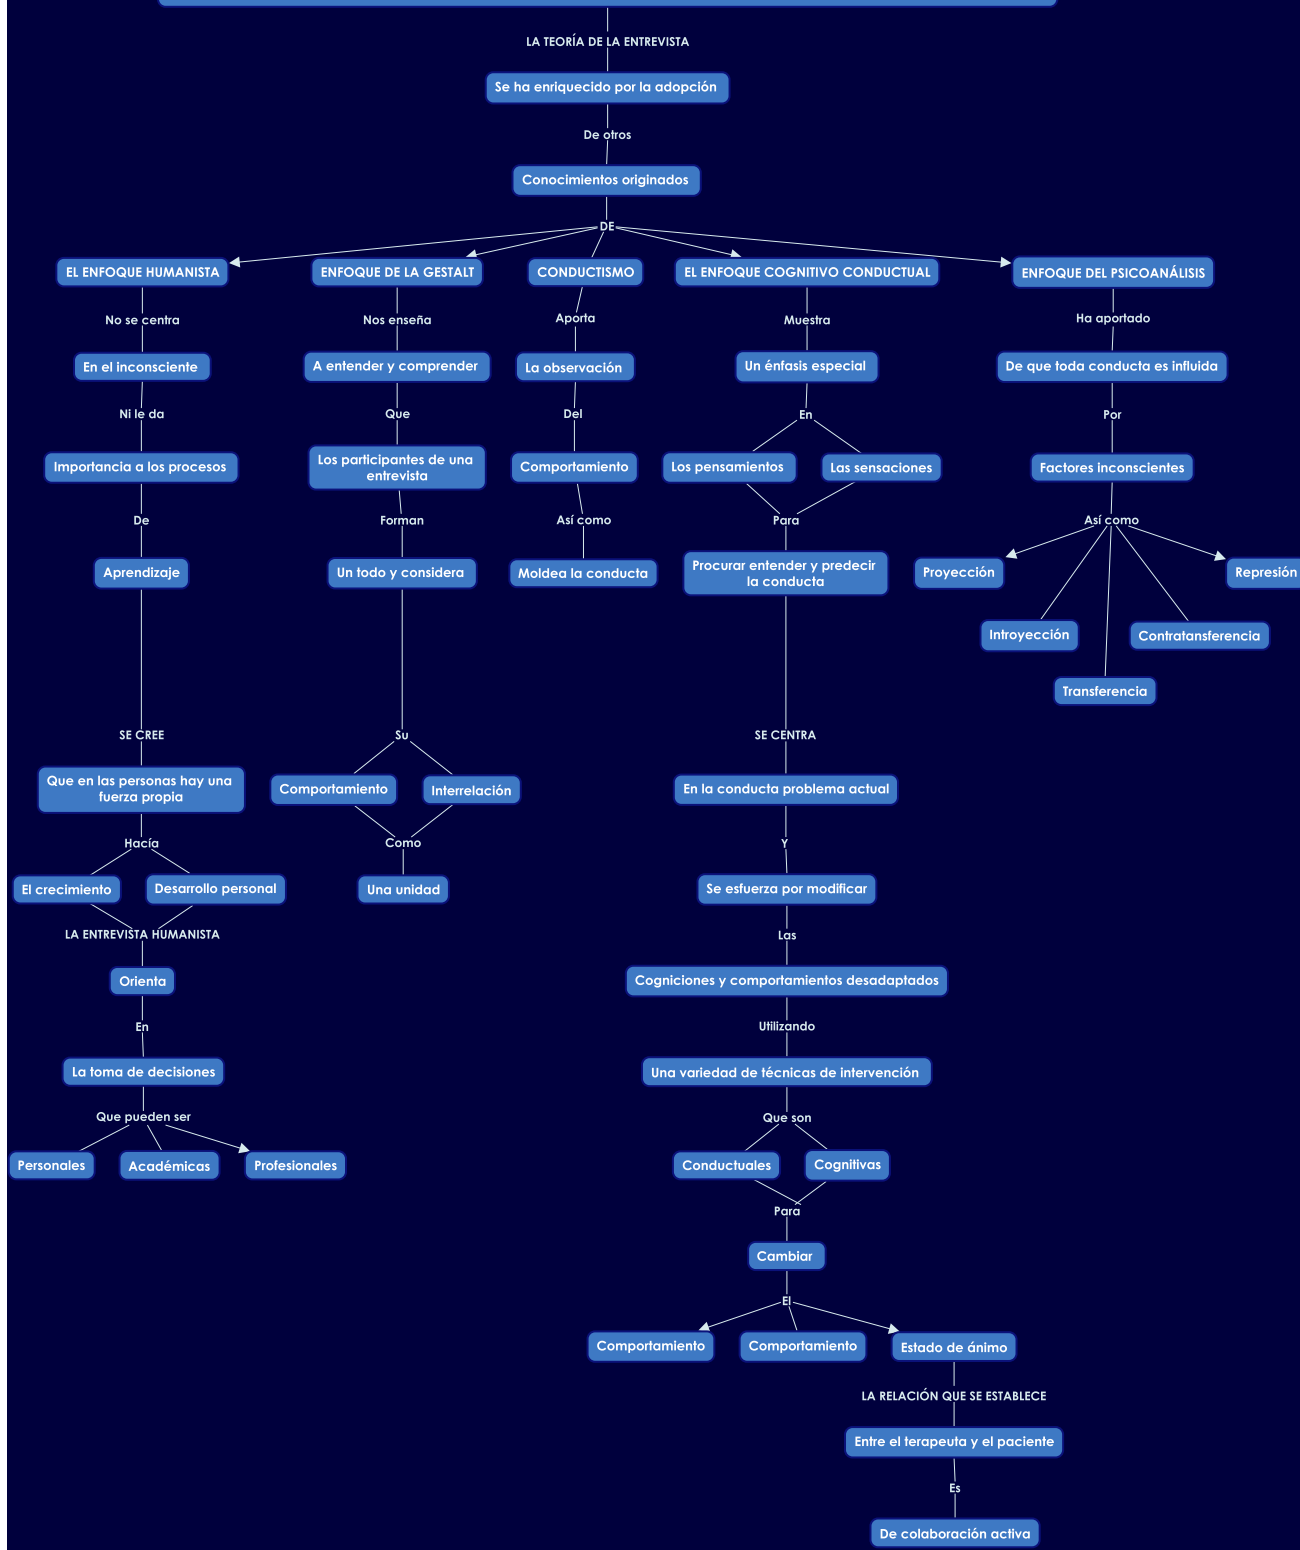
LA TEORÍA DE LA ENTREVISTA

Se ha enriquecido por la adopción

De otros

Conocimientos originados

DE

EL ENFOQUE HUMANISTA

No se centra

En el inconsciente

Ni le da

Importancia a los procesos

De

Aprendizaje

SE CREE

Que en las personas hay una fuerza propia

Hacía

El crecimiento

Desarrollo personal

LA ENTREVISTA HUMANISTA

Orienta

En

La toma de decisiones

Que pueden ser

Personales

Académicas

Profesionales

ENFOQUE DE LA GESTALT

Nos enseña

A entender y comprender

Que

Los participantes de una entrevista

Forman

Un todo y considera

Su

Comportamiento

Interrelación

Como

Una unidad

CONDUCTISMO

Aporta

La observación

Del

Comportamiento

Así como

Moldea la conducta

EL ENFOQUE COGNITIVO CONDUCTUAL

Muestra

Un énfasis especial

En

Los pensamientos

Las sensaciones

Para

Procurar entender y predecir la conducta

SE CENTRA

En la conducta problema actual

Y

Se esfuerza por modificar

Las

Cogniciones y comportamientos desadaptados

Utilizando

Una variedad de técnicas de intervención

Que son

Conductuales

Cognitivas

Para

Cambiar

El

Comportamiento

Comportamiento

Estado de ánimo

LA RELACIÓN QUE SE ESTABLECE

Entre el terapeuta y el paciente

Es

De colaboración activa

ENFOQUE DEL PSICOANÁLISIS

Ha aportado

De que toda conducta es influida

Por

Factores inconscientes

Así como

Proyección

Represión

Introyección

Contratansferencia

Transferencia